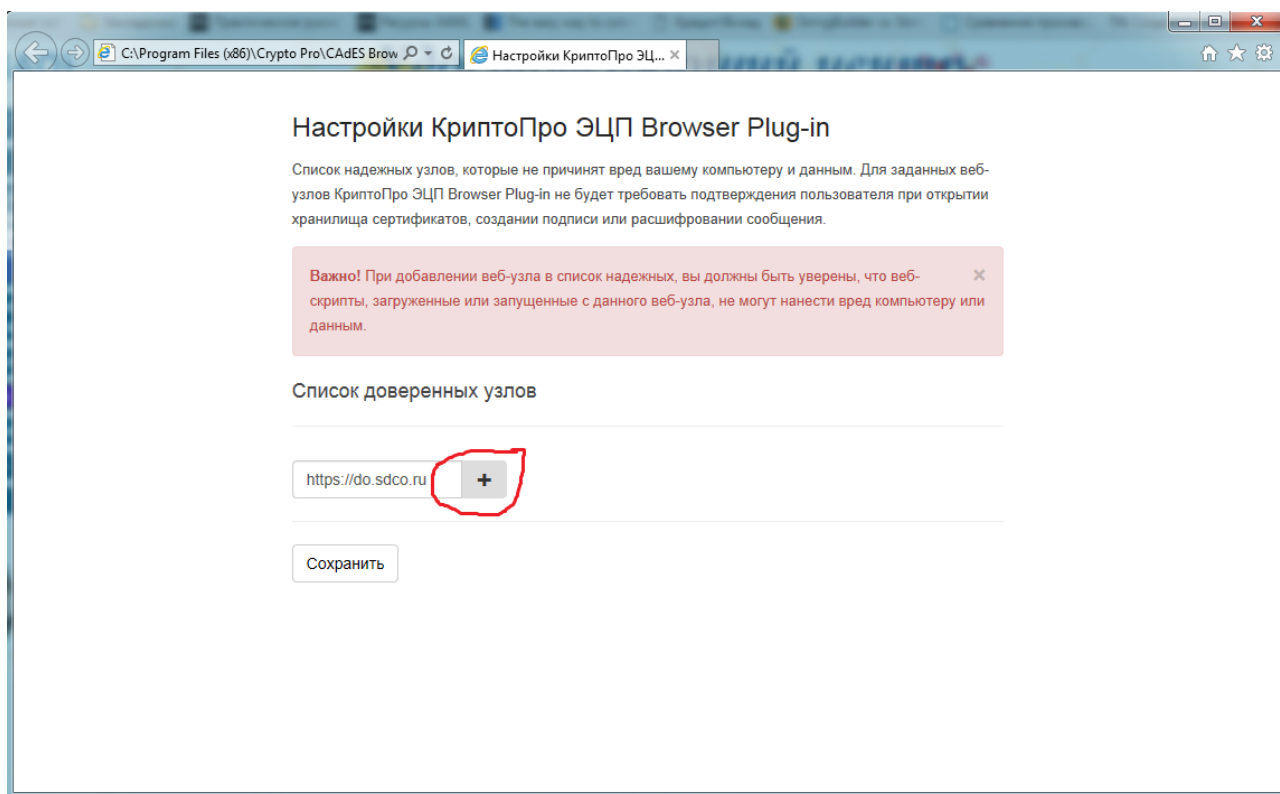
C:\Program Files (x86)\Crypto Pro\CAdES Brow

Настройки КриптоПро ЭЦ...

Настройки КриптоПро ЭЦП Browser Plug-in

Список надежных узлов, которые не причинят вред вашему компьютеру и данным. Для заданных веб-узлов КриптоПро ЭЦП Browser Plug-in не будет требовать подтверждения пользователя при открытии хранилища сертификатов, создании подписи или расшифровании сообщения.

**Важно!** При добавлении веб-узла в список надежных, вы должны быть уверены, что веб-скрипты, загруженные или запущенные с данного веб-узла, не могут нанести вред компьютеру или данным.

×

Список доверенных узлов

https://do.sdco.ru

+

Сохранить